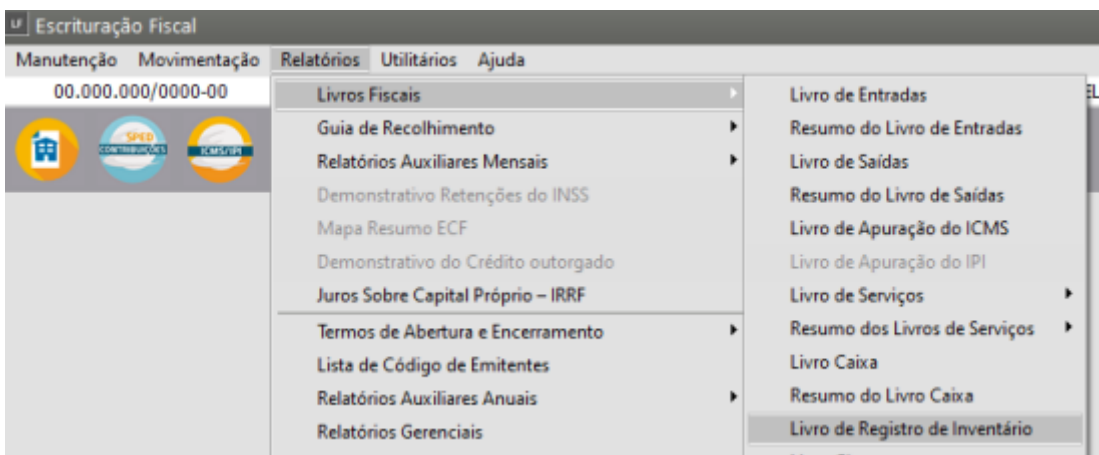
Escrituração Fiscal

Manutenção Movimentação Relatórios Utilitários Ajuda

00.000.000/0000-00

SPED CONTRIBUIÇÕES

ICMS/IPI

Livros Fiscais
Guia de Recolhimento
Relatórios Auxiliares Mensais
Demonstrativo Retenções do INSS
Mapa Resumo ECF
Demonstrativo do Crédito outorgado
Juros Sobre Capital Próprio – IRRF
Termos de Abertura e Encerramento
Lista de Código de Emitentes
Relatórios Auxiliares Anuais
Relatórios Gerenciais

Livro de Entradas
Resumo do Livro de Entradas
Livro de Saídas
Resumo do Livro de Saídas
Livro de Apuração do ICMS
Livro de Apuração do IPI
Livro de Serviços
Resumo dos Livros de Serviços
Livro Caixa
Resumo do Livro Caixa
Livro de Registro de Inventário